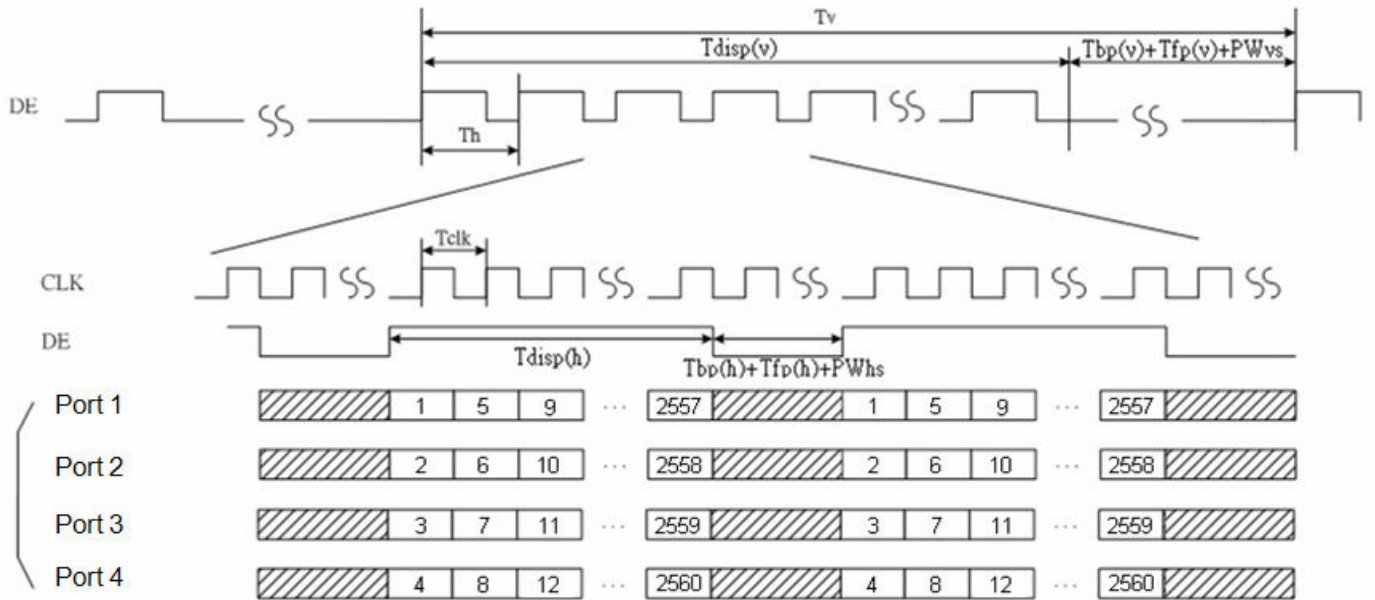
Tv

Tdisp(v)

Tbp(v)+Tfp(v)+PWvs

DE

Th

Tclk

CLK

DE

Tdisp(h)

Tbp(h)+Tfp(h)+PWhs

Port 1 1 5 9 ··· 2557 1 5 9 ··· 2557

Port 2 2 6 10 ··· 2558 2 6 10 ··· 2558

Port 3 3 7 11 ··· 2559 3 7 11 ··· 2559

Port 4 4 8 12 ··· 2560 4 8 12 ··· 2560